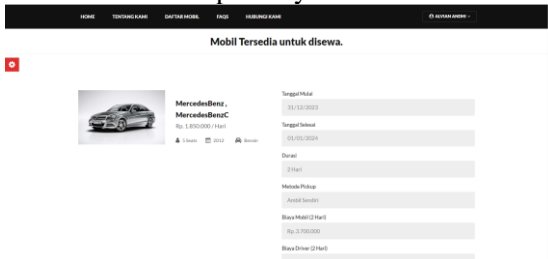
HOME TENTANG KAMI DAFTAR MOBIL FAQS HUBUNGI KAMI

ALVIAN ANDRE

Mobil Tersedia untuk disewa.

MercedesBenz , MercedesBenzC

Rp. 1.850.000 / Hari

5 Seats 2012 Bensin

Tanggal Mulai

31/12/2023

Tanggal Selesai

01/01/2024

Durasi

2 Hari

Metode Pickup

Ambil Sendiri

Biaya Mobil (2 Hari)

Rp. 3.700.000

Biaya Driver (2 Hari)